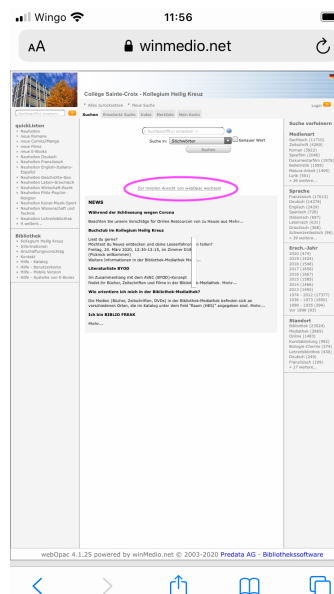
Wingo 11:56

AA winmedio.net

Collège Sainte-Croix - Kollegium Heilig Kreuz

Alles zurücksetzen Neue Suche

Login

Suchen Erweiterte Suche Index Merkliste Mein Konto

Suchbegriff(e) eingeben

Suche in: Stichwörter Genauer Wert

Suchen

Zur mobilen Ansicht von webOpac wechseln

quickListen
Neuheiten
neue Manuels
neue Comics/Mangas
neue DVDs
neue E-Books
Neuheiten Deutsch
Neuheiten Französisch
Neuheiten English-Italiano-Español
Neuheiten Geschichte-Geo
Neuheiten Latein-Griechisch
Neuheiten Wirtschaft-Recht
Neuheiten Philo-Psycho-Religion
Neuheiten Kunst-Musik-Sport
Neuheiten Wissenschaft und Technik
Neuheiten Lehrerbibliothek
4 weitere...

Bibliothek
Kollegium Heilig Kreuz
Informationen
Anschaffungsvorschlag
Kontakt
Hilfe - Katalog
Hilfe - Benutzerkonto
Hilfe - Mein Konto
Hilfe - Ausleihe von E-Books

NEWS

Während der Schliessung wegen Corona

Besuchen Sie unseren Vorschläge für Online Ressourcen von zu Hause aus Mehr...

Buchclub im Kollegium Heilig Kreuz

Lust zu lesen?
Möchtest du Neues entdecken und deine Leseerfahrungen teilen?
Freitag, 28. März 2020, 12:30-13:15, im Zimmer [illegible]
(Picknick willkommen)
Weitere Informationen in der Bibliothek-Mediathek Mehr...

Literaturbrisk RYOD

Im Zusammenhang mit dem AHBC (RYOD)-Konzept
findet ihr Bücher, Zeitschriften und Filme in der Bibliothek-Mediathek. Mehr...

Wie orientiere ich mich in der Bibliothek-Mediathek?

Die Medien (Bücher, Zeitschriften, DVDs) in der Bibliothek-Mediathek befinden sich an verschiedenen Orten, die im Katalog unter dem Feld "Raum (HBS)" angegeben sind. Mehr...

Ich bin BIBLIO FREAK

Mehr...

Suche verfeinern

Medienart
Sachbuch (1720)
Zeitschrift (4260)
Roman (3822)
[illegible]
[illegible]
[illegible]
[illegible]
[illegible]

Sprache
Französisch (17919)
Deutsch (14376)
Englisch (2426)
Spanisch (726)
Italienisch (697)
Lateinisch (631)
Griechisch (368)
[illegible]

Ersch.-Jahr
2020 (474)
2019 (1424)
2018 (1546)
2017 (1458)
2016 (1567)
2015 (1468)
2014 (1468)
2013 (1381)
2012 (1492)
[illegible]

Standort
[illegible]

webOpac 4.1.25 powered by winMedio.net © 2003-2020 Predata AG - Bibliothekssoftware